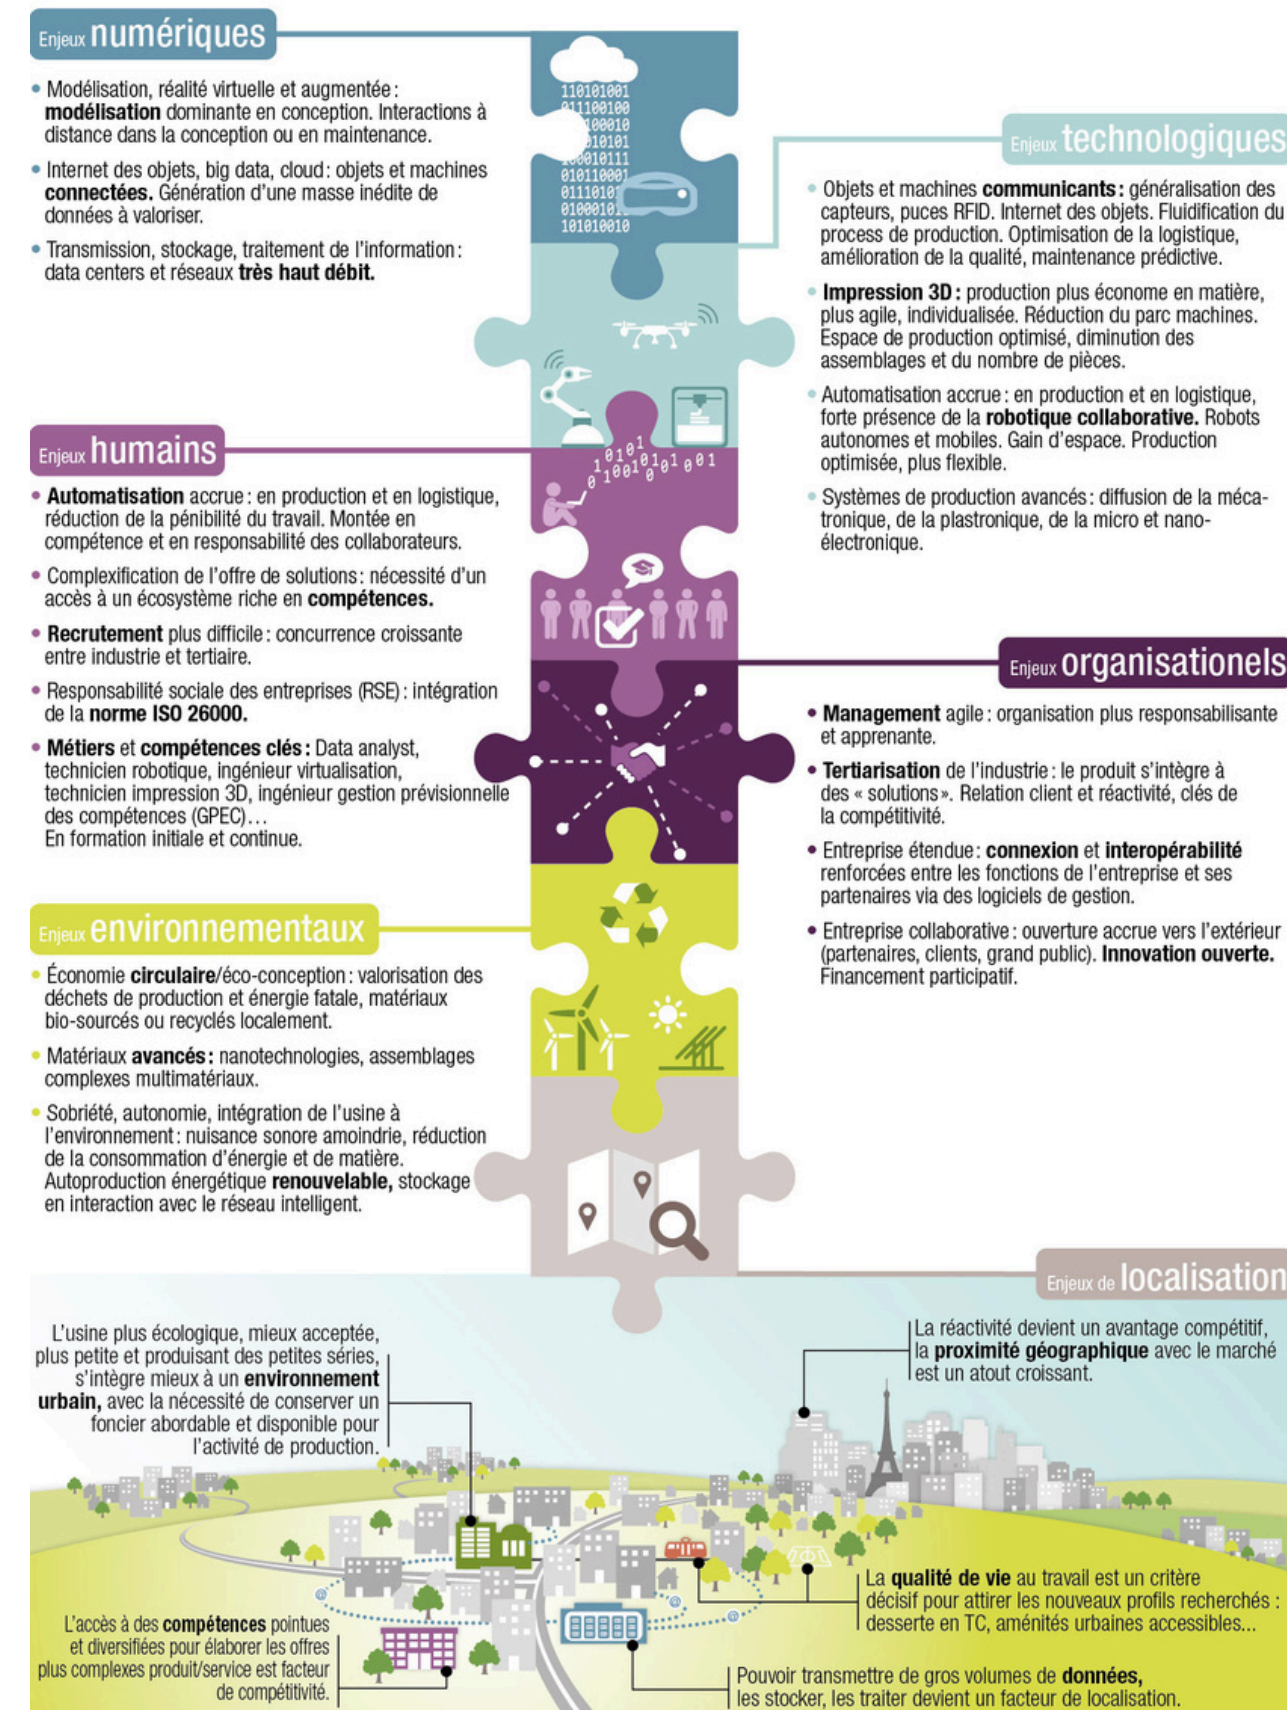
Enjeux numériques

• Modélisation, réalité virtuelle et augmentée : modélisation dominante en conception. Interactions à distance dans la conception ou en maintenance.

• Internet des objets, big data, cloud : objets et machines connectées. Génération d'une masse inédite de données à valoriser.

• Transmission, stockage, traitement de l'information : data centers et réseaux très haut débit.

Enjeux technologiques

• Objets et machines communicants : généralisation des capteurs, puces RFID. Internet des objets. Fluidification du process de production. Optimisation de la logistique, amélioration de la qualité, maintenance prédictive.

• Impression 3D : production plus économe en matière, plus agile, individualisée. Réduction du parc machines. Espace de production optimisé, diminution des assemblages et du nombre de pièces.

• Automatisation accrue : en production et en logistique, forte présence de la robotique collaborative. Robots autonomes et mobiles. Gain d'espace. Production optimisée, plus flexible.

• Systèmes de production avancés : diffusion de la mécatronique, de la plastronique, de la micro et nano-électronique.

Enjeux humains

• Automatisation accrue : en production et en logistique, réduction de la pénibilité du travail. Montée en compétence et en responsabilité des collaborateurs.

• Complexification de l'offre de solutions : nécessité d'un accès à un écosystème riche en compétences.

• Recrutement plus difficile : concurrence croissante entre industrie et tertiaire.

• Responsabilité sociale des entreprises (RSE) : intégration de la norme ISO 26000.

• Métiers et compétences clés : Data analyst, technicien robotique, ingénieur virtualisation, technicien impression 3D, ingénieur gestion prévisionnelle des compétences (GPEC)…
En formation initiale et continue.

Enjeux organisationels

• Management agile : organisation plus responsabilisante et apprenante.

• Tertiarisation de l'industrie : le produit s'intègre à des « solutions ». Relation client et réactivité, clés de la compétitivité.

• Entreprise étendue : connexion et interopérabilité renforcées entre les fonctions de l'entreprise et ses partenaires via des logiciels de gestion.

• Entreprise collaborative : ouverture accrue vers l'extérieur (partenaires, clients, grand public). Innovation ouverte. Financement participatif.

Enjeux environnementaux

• Économie circulaire/éco-conception : valorisation des déchets de production et énergie fatale, matériaux bio-sourcés ou recyclés localement.

• Matériaux avancés : nanotechnologies, assemblages complexes multimatériaux.

• Sobriété, autonomie, intégration de l'usine à l'environnement : nuisance sonore amoindrie, réduction de la consommation d'énergie et de matière. Autoproduction énergétique renouvelable, stockage en interaction avec le réseau intelligent.

Enjeux de localisation

L'usine plus écologique, mieux acceptée, plus petite et produisant des petites séries, s'intègre mieux à un environnement urbain, avec la nécessité de conserver un foncier abordable et disponible pour l'activité de production.

La réactivité devient un avantage compétitif, la proximité géographique avec le marché est un atout croissant.

La qualité de vie au travail est un critère décisif pour attirer les nouveaux profils recherchés : desserte en TC, aménités urbaines accessibles...

L'accès à des compétences pointues et diversifiées pour élaborer les offres plus complexes produit/service est facteur de compétitivité.

Pouvoir transmettre de gros volumes de données, les stocker, les traiter devient un facteur de localisation.